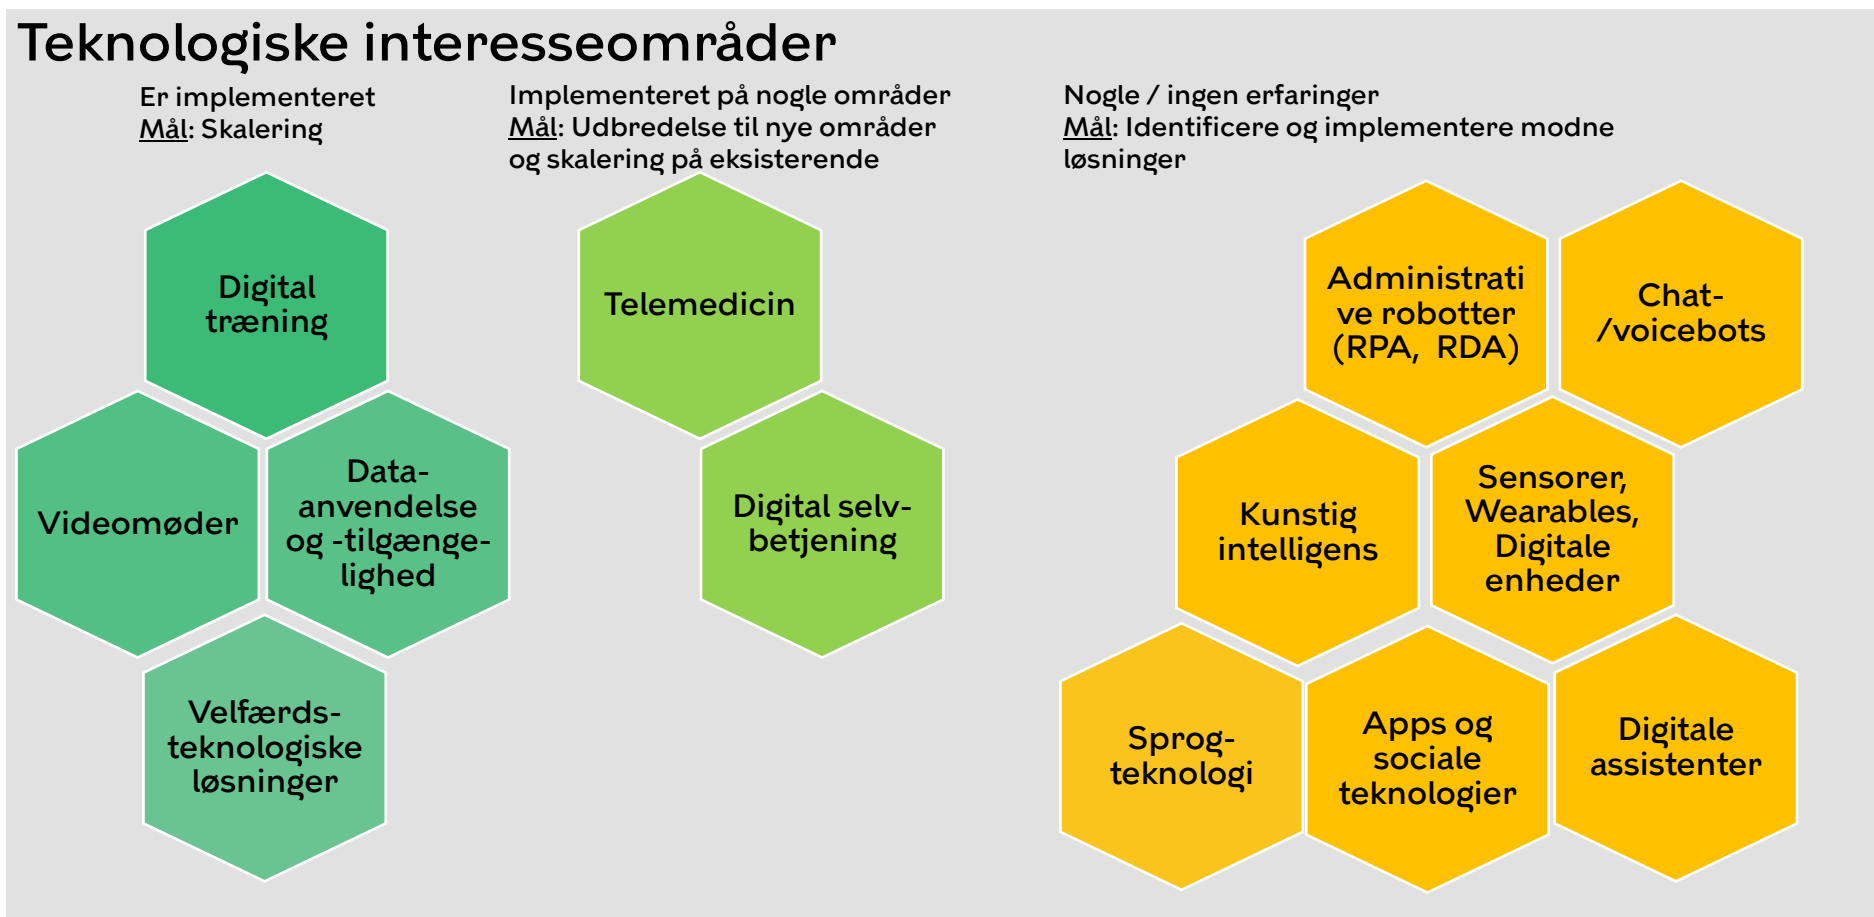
Teknologiske interesseområder

Er implementeret
Mål: Skalering

Implementeret på nogle områder
Mål: Udbredelse til nye områder og skalering på eksisterende

Nogle / ingen erfaringer
Mål: Identificere og implementere modne løsninger

Digital træning

Videomøder

Data-anvendelse og -tilgænge-lighed

Velfærds-teknologiske løsninger

Telemedicin

Digital selv-betjening

Administrative robotter (RPA, RDA)

Chat-/voicebots

Kunstig intelligens

Sensorer, Wearables, Digitale enheder

Sprog-teknologi

Apps og sociale teknologier

Digitale assistenter